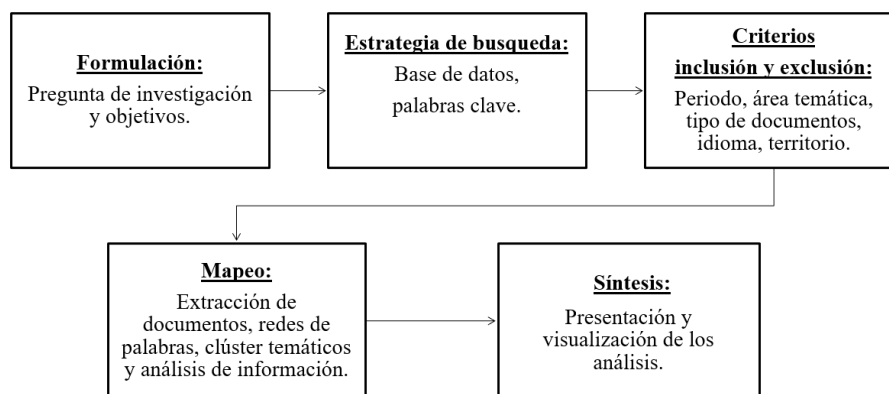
Formulación:
Pregunta de investigación y objetivos.

Estrategia de busqueda:
Base de datos, palabras clave.

Criterios inclusión y exclusión:
Periodo, área temática, tipo de documentos, idioma, territorio.

Mapeo:
Extracción de documentos, redes de palabras, clúster temáticos y análisis de información.

Síntesis:
Presentación y visualización de los análisis.